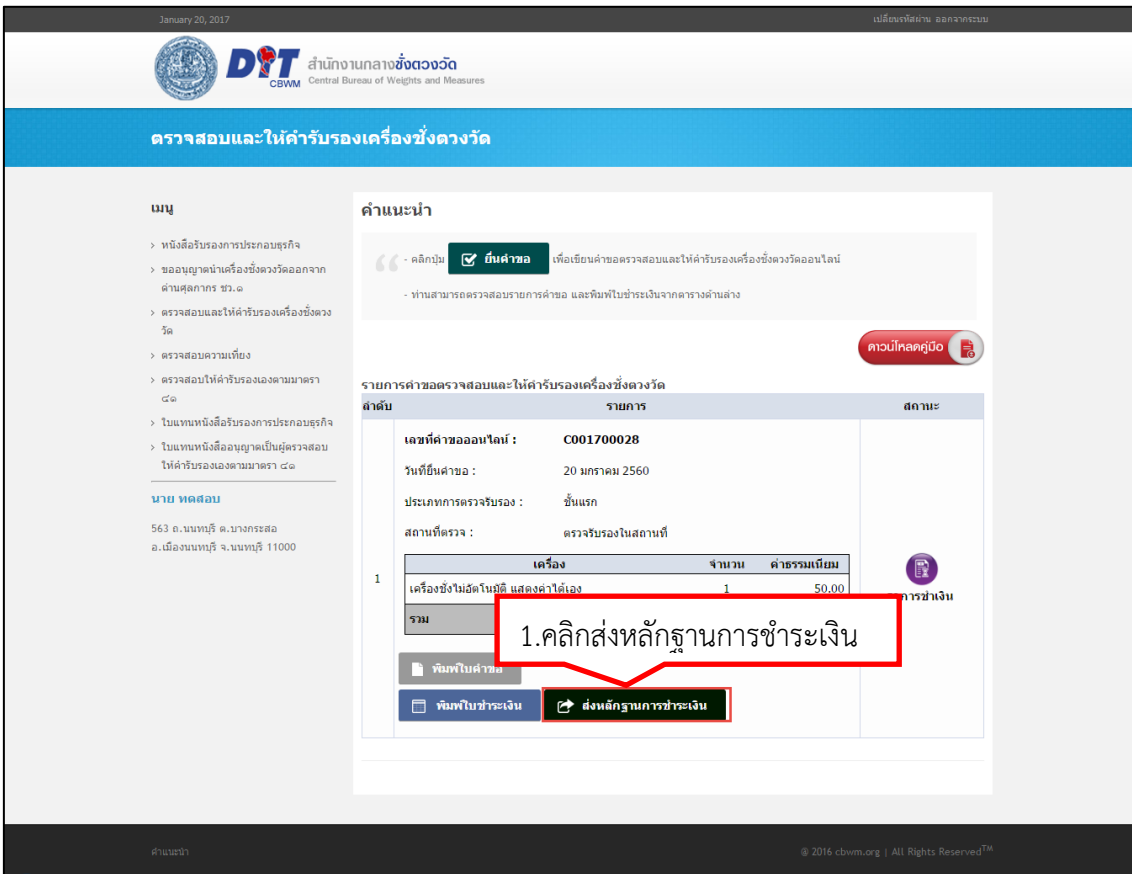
January 20, 2017

เปลี่ยนรหัสผ่าน ออกจากระบบ

DIT CBWM สำนักงานกลางชั่งตวงวัด Central Bureau of Weights and Measures

ตรวจสอบและให้คำรับรองเครื่องชั่งตวงวัด

เมนู

› หนังสือรับรองการประกอบธุรกิจ
› ขออนุญาตนำเครื่องชั่งตวงวัดออกจากด่านศุลกากร ชว.๑
› ตรวจสอบและให้คำรับรองเครื่องชั่งตวงวัด
› ตรวจสอบความเที่ยง
› ตรวจสอบให้คำรับรองเองตามมาตรา ๘๑
› ใบแทนหนังสือรับรองการประกอบธุรกิจ
› ใบแทนหนังสืออนุญาตเป็นผู้ตรวจสอบให้คำรับรองเองตามมาตรา ๘๑

นาย ทดสอบ

563 ถ.นนทบุรี ต.บางกระสอ อ.เมืองนนทบุรี จ.นนทบุรี 11000

คำแนะนำ

- คลิกปุ่ม ยื่นคำขอ เพื่อเขียนคำขอตรวจสอบและให้คำรับรองเครื่องชั่งตวงวัดออนไลน์

- ท่านสามารถตรวจสอบรายการคำขอ และพิมพ์ใบชำระเงินจากตารางด้านล่าง

ดาวน์โหลดคู่มือ

รายการคำขอตรวจสอบและให้คำรับรองเครื่องชั่งตวงวัด

| ลำดับ | รายการ | สถานะ |
|---|---|---|
| 1 | เลขที่คำขอออนไลน์ : C001700028<br>วันที่ยื่นคำขอ : 20 มกราคม 2560<br>ประเภทการตรวจรับรอง : ชั้นแรก<br>สถานที่ตรวจ : ตรวจรับรองในสถานที่ | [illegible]การชำระเงิน |

| เครื่อง | จำนวน | ค่าธรรมเนียม |
|---|---|---|
| เครื่องชั่งไม่อัตโนมัติ แสดงค่าได้เอง | 1 | 50.00 |
| รวม | | |

1.คลิกส่งหลักฐานการชำระเงิน

พิมพ์ใบคำขอ

พิมพ์ใบชำระเงิน

ส่งหลักฐานการชำระเงิน

คำแนะนำ

© 2016 cbwm.org | All Rights Reserved™